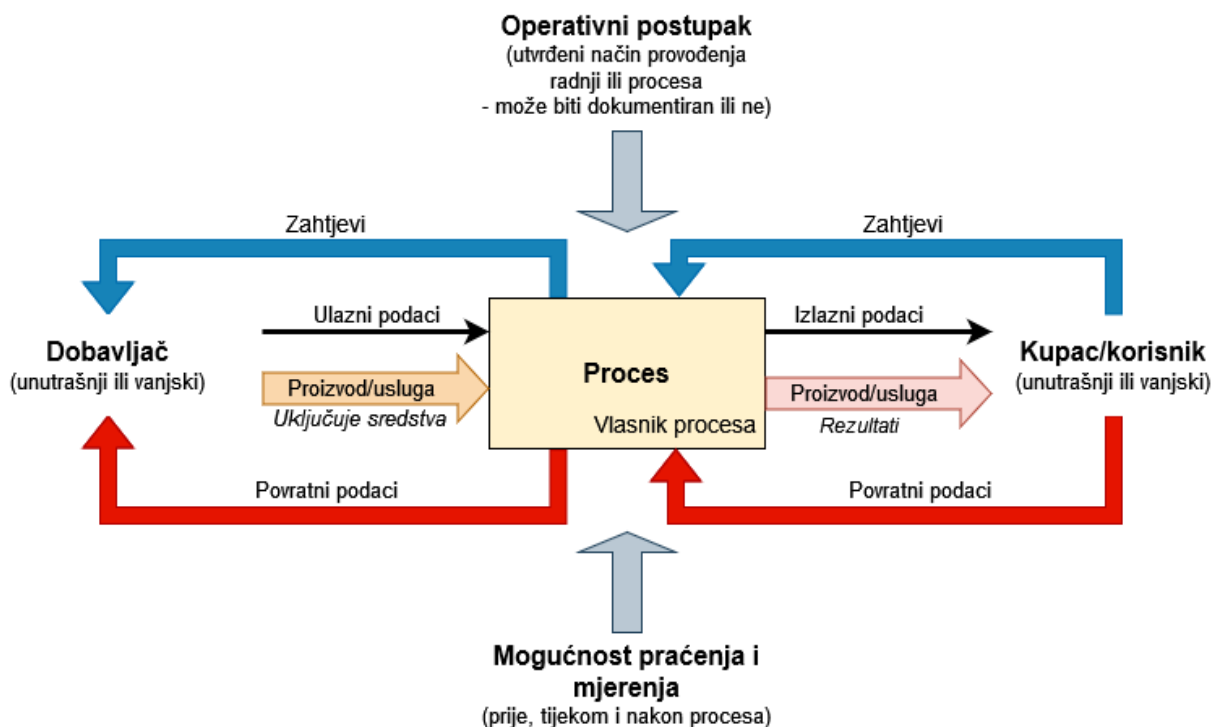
Operativni postupak
(utvrđeni način provođenja radnji ili procesa - može biti dokumentiran ili ne)

Zahtjevi

Zahtjevi

Ulazni podaci

Izlazni podaci

Dobavljač
(unutrašnji ili vanjski)

Proizvod/usluga
Uključuje sredstva

Proces

Vlasnik procesa

Proizvod/usluga
Rezultati

Kupac/korisnik
(unutrašnji ili vanjski)

Povratni podaci

Povratni podaci

Mogućnost praćenja i mjerenja
(prije, tijekom i nakon procesa)